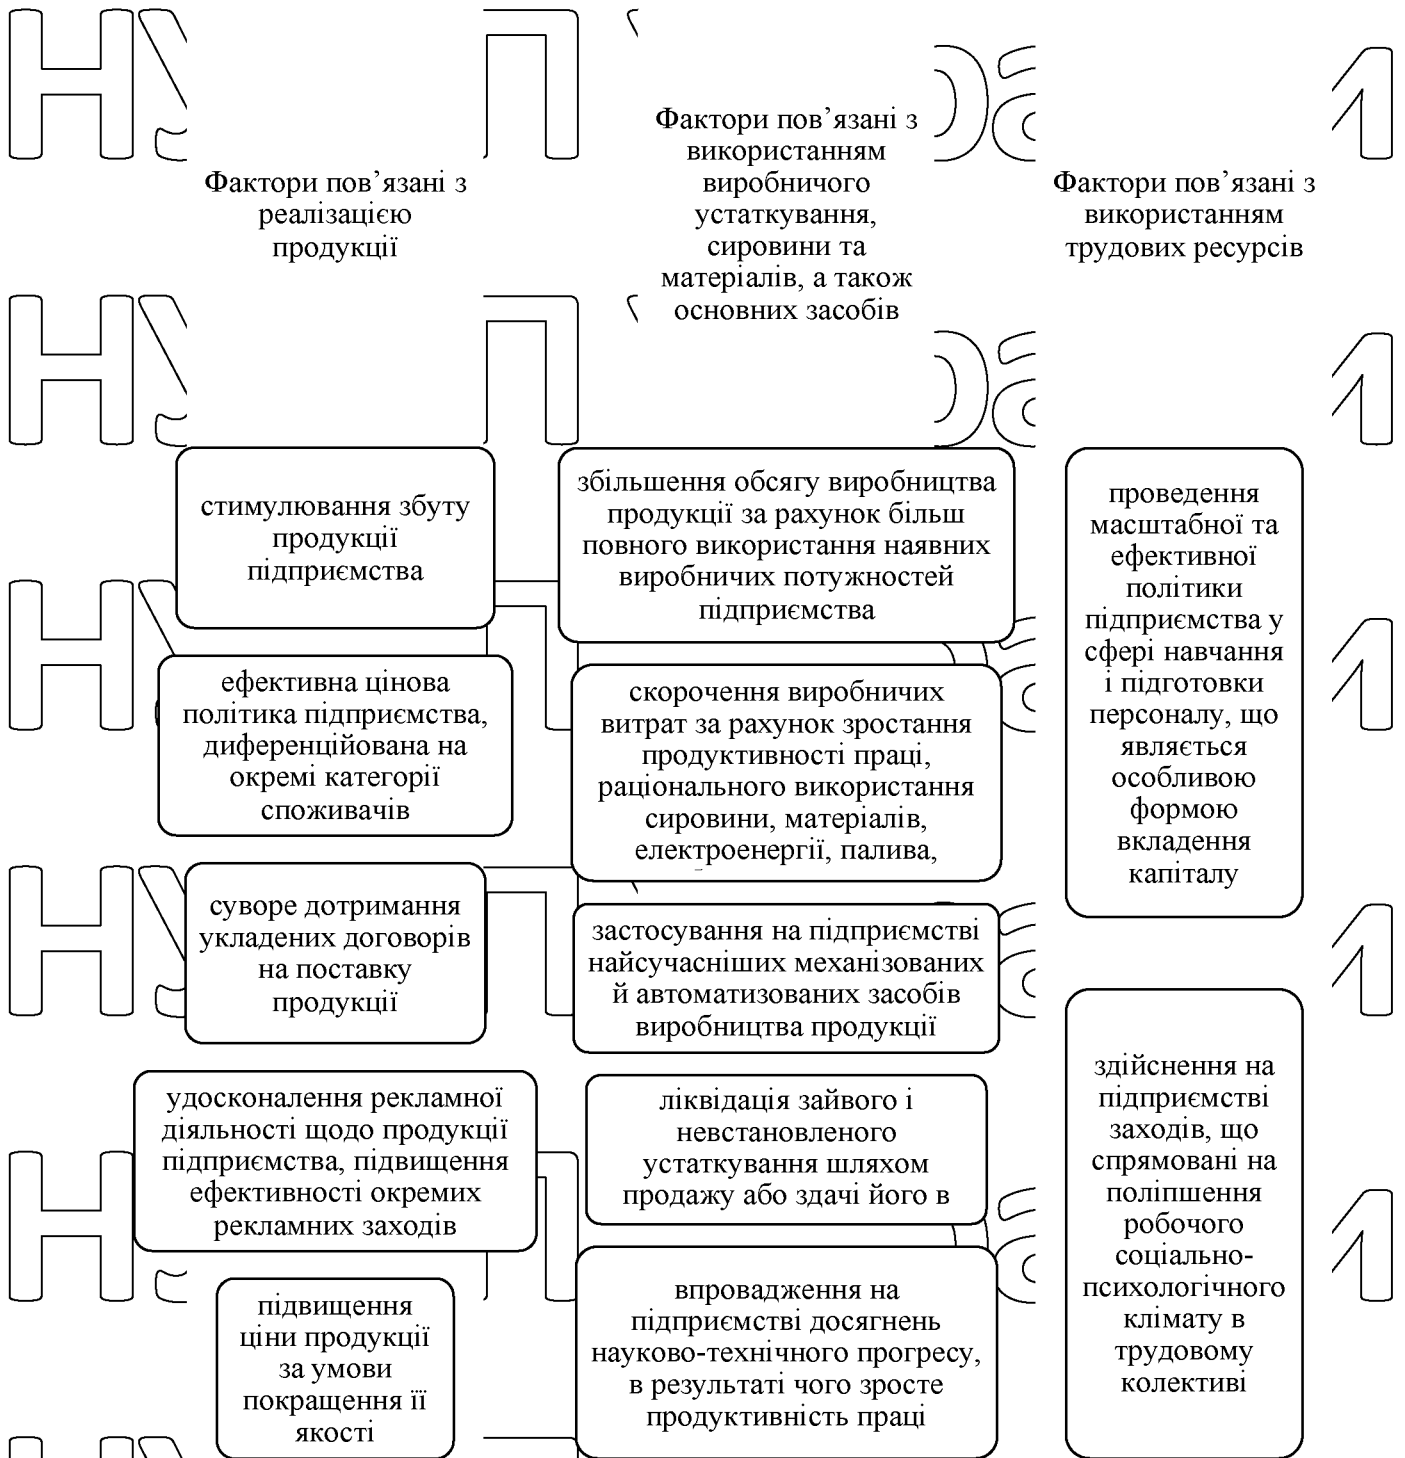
Фактори пов’язані з реалізацією продукції

Фактори пов’язані з використанням виробничого устаткування, сировини та матеріалів, а також основних засобів

Фактори пов’язані з використанням трудових ресурсів

стимулювання збуту продукції підприємства

ефективна цінова політика підприємства, диференційована на окремі категорії споживачів

суворе дотримання укладених договорів на поставку продукції

удосконалення рекламної діяльності щодо продукції підприємства, підвищення ефективності окремих рекламних заходів

підвищення ціни продукції за умови покращення її якості

збільшення обсягу виробництва продукції за рахунок більш повного використання наявних виробничих потужностей підприємства

скорочення виробничих витрат за рахунок зростання продуктивності праці, раціонального використання сировини, матеріалів, електроенергії, палива,

застосування на підприємстві найсучасніших механізованих й автоматизованих засобів виробництва продукції

ліквідація зайвого і невстановленого устаткування шляхом продажу або здачі його в

впровадження на підприємстві досягнень науково-технічного прогресу, в результаті чого зросте продуктивність праці

проведення масштабної та ефективної політики підприємства у сфері навчання і підготовки персоналу, що являється особливою формою вкладення капіталу

здійснення на підприємстві заходів, що спрямовані на поліпшення робочого соціально-психологічного клімату в трудовому колективі